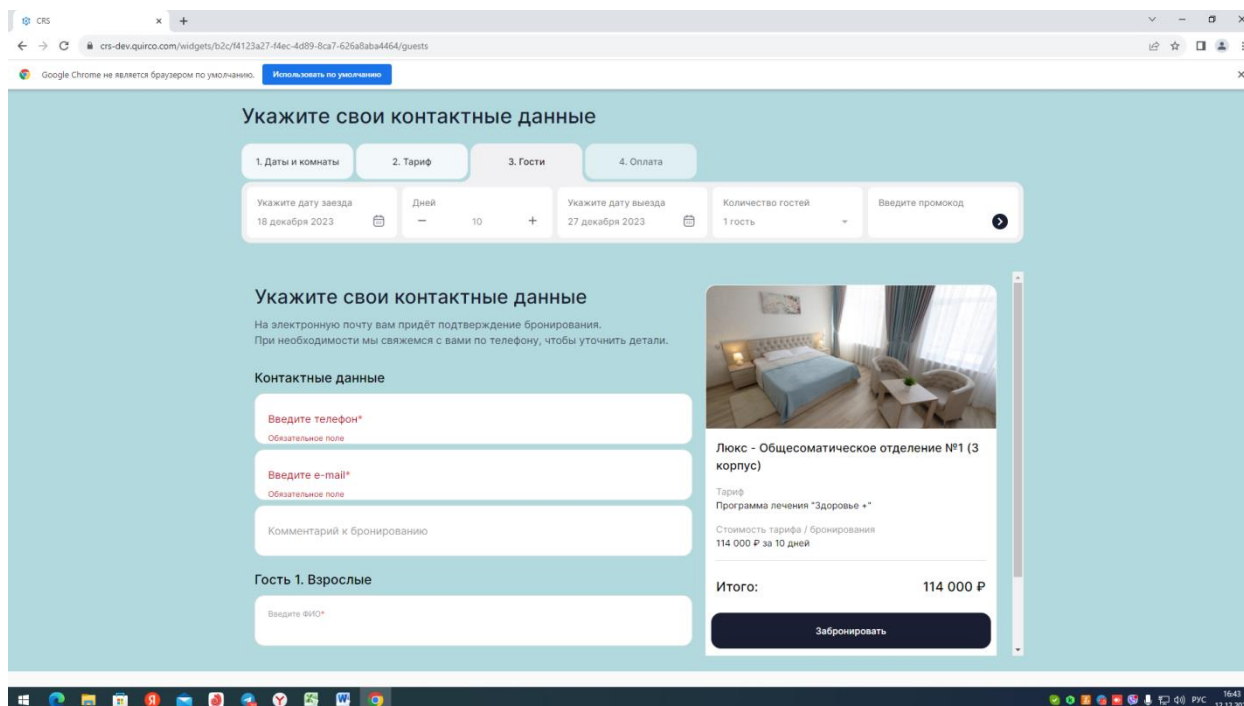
CRS

crs-dev.quirco.com/widgets/b2c/f4123a27-f4ec-4d89-8ca7-626a8aba4464/guests

Google Chrome не является браузером по умолчанию. Использовать по умолчанию

Укажите свои контактные данные

1. Даты и комнаты
2. Тариф
3. Гости
4. Оплата

Укажите дату заезда
18 декабря 2023

Дней
−
10
+

Укажите дату выезда
27 декабря 2023

Количество гостей
1 гость

Введите промокод

Укажите свои контактные данные

На электронную почту вам придёт подтверждение бронирования.
При необходимости мы свяжемся с вами по телефону, чтобы уточнить детали.

Контактные данные

Введите телефон*
Обязательное поле

Введите e-mail*
Обязательное поле

Комментарий к бронированию

Гость 1. Взрослые

Введите ФИО*

Люкс - Общесоматическое отделение №1 (3 корпус)

Тариф
Программа лечения "Здоровье +"

Стоимость тарифа / бронирования
114 000 ₽ за 10 дней

Итого:
114 000 ₽

Забронировать

РУС 16:43 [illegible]